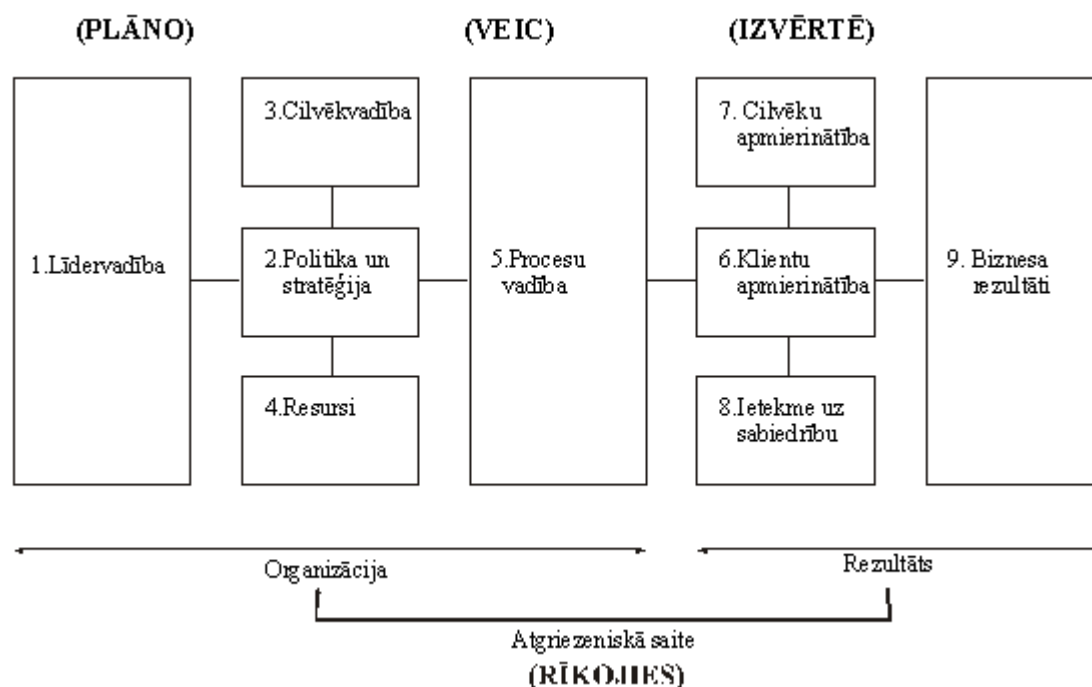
(PLĀNO)

(VEIC)

(IZVĒRTĒ)

1.Līdervadība

3.Cilvēkvadība

2.Politika un stratēģija

4.Resursi

5.Procesu vadība

7. Cilvēku apmierinātība

6.Klientu apmierinātība

8.Ietekme uz sabiedrību

9. Biznesa rezultāti

Organizācija

Rezultāts

Atgriezeniskā saite

(RĪKOJIES)